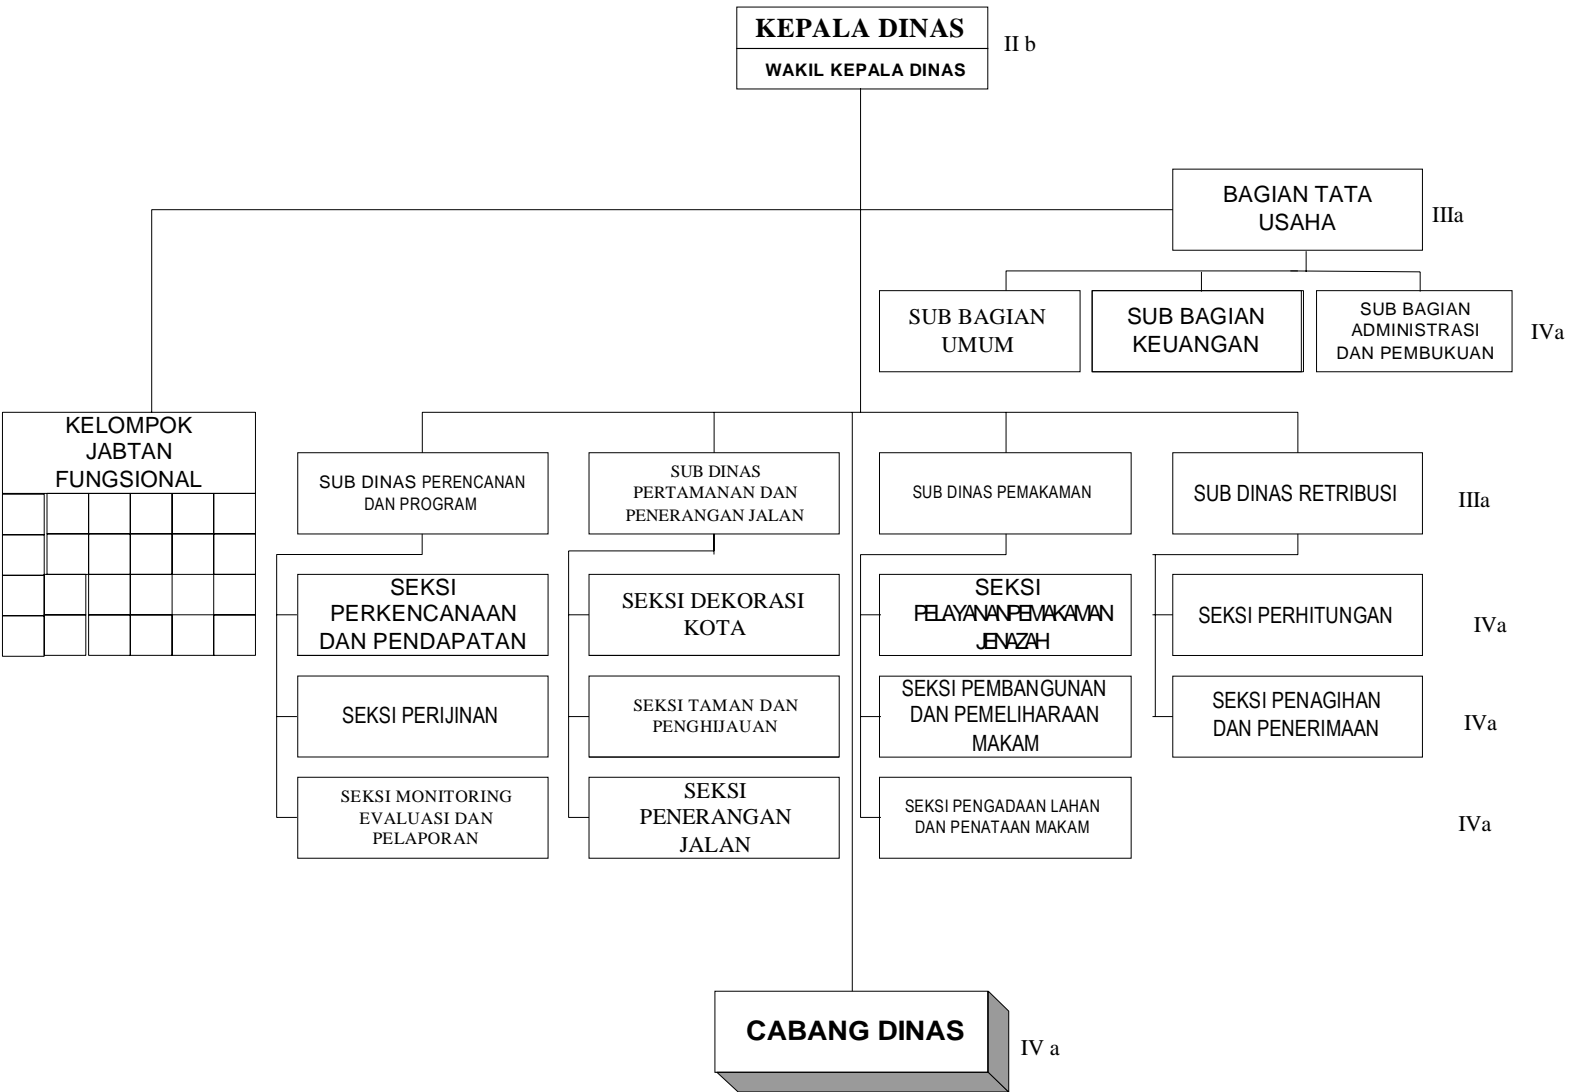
KEPALA DINAS
WAKIL KEPALA DINAS

II b

BAGIAN TATA USAHA

IIIa

SUB BAGIAN UMUM

SUB BAGIAN KEUANGAN

SUB BAGIAN ADMINISTRASI DAN PEMBUKUAN

IVa

KELOMPOK JABTAN FUNGSIONAL

SUB DINAS PERENCANAN DAN PROGRAM

SUB DINAS PERTAMANAN DAN PENERANGAN JALAN

SUB DINAS PEMAKAMAN

SUB DINAS RETRIBUSI

IIIa

SEKSI PERKENCANAAN DAN PENDAPATAN

SEKSI DEKORASI KOTA

SEKSI PELAYANAN PEMAKAMAN JENAZAH

SEKSI PERHITUNGAN

IVa

SEKSI PERIJINAN

SEKSI TAMAN DAN PENGHIJAUAN

SEKSI PEMBANGUNAN DAN PEMELIHARAAN MAKAM

SEKSI PENAGIHAN DAN PENERIMAAN

IVa

SEKSI MONITORING EVALUASI DAN PELAPORAN

SEKSI PENERANGAN JALAN

SEKSI PENGADAAN LAHAN DAN PENATAAN MAKAM

IVa

CABANG DINAS

IV a